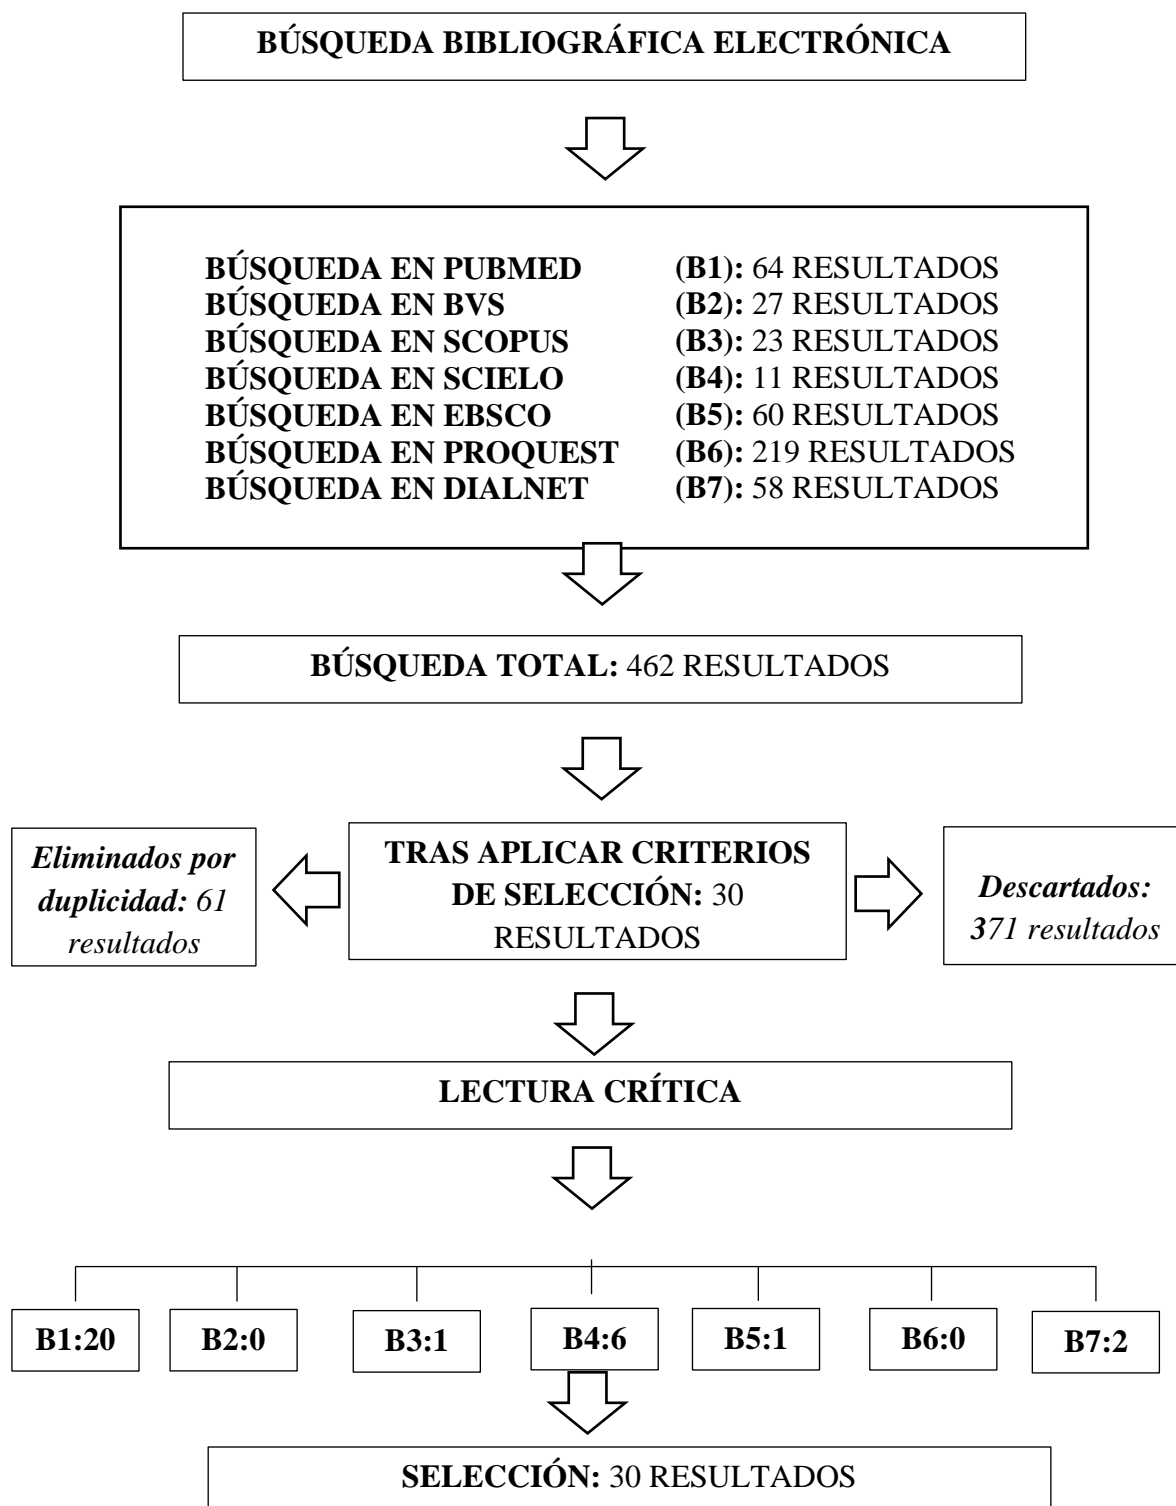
BÚSQUEDA BIBLIOGRÁFICA ELECTRÓNICA

BÚSQUEDA EN PUBMED (B1): 64 RESULTADOS
BÚSQUEDA EN BVS (B2): 27 RESULTADOS
BÚSQUEDA EN SCOPUS (B3): 23 RESULTADOS
BÚSQUEDA EN SCIELO (B4): 11 RESULTADOS
BÚSQUEDA EN EBSCO (B5): 60 RESULTADOS
BÚSQUEDA EN PROQUEST (B6): 219 RESULTADOS
BÚSQUEDA EN DIALNET (B7): 58 RESULTADOS

BÚSQUEDA TOTAL: 462 RESULTADOS

Eliminados por duplicidad: 61 resultados

TRAS APLICAR CRITERIOS DE SELECCIÓN: 30 RESULTADOS

Descartados: 371 resultados

LECTURA CRÍTICA

B1:20 B2:0 B3:1 B4:6 B5:1 B6:0 B7:2

SELECCIÓN: 30 RESULTADOS